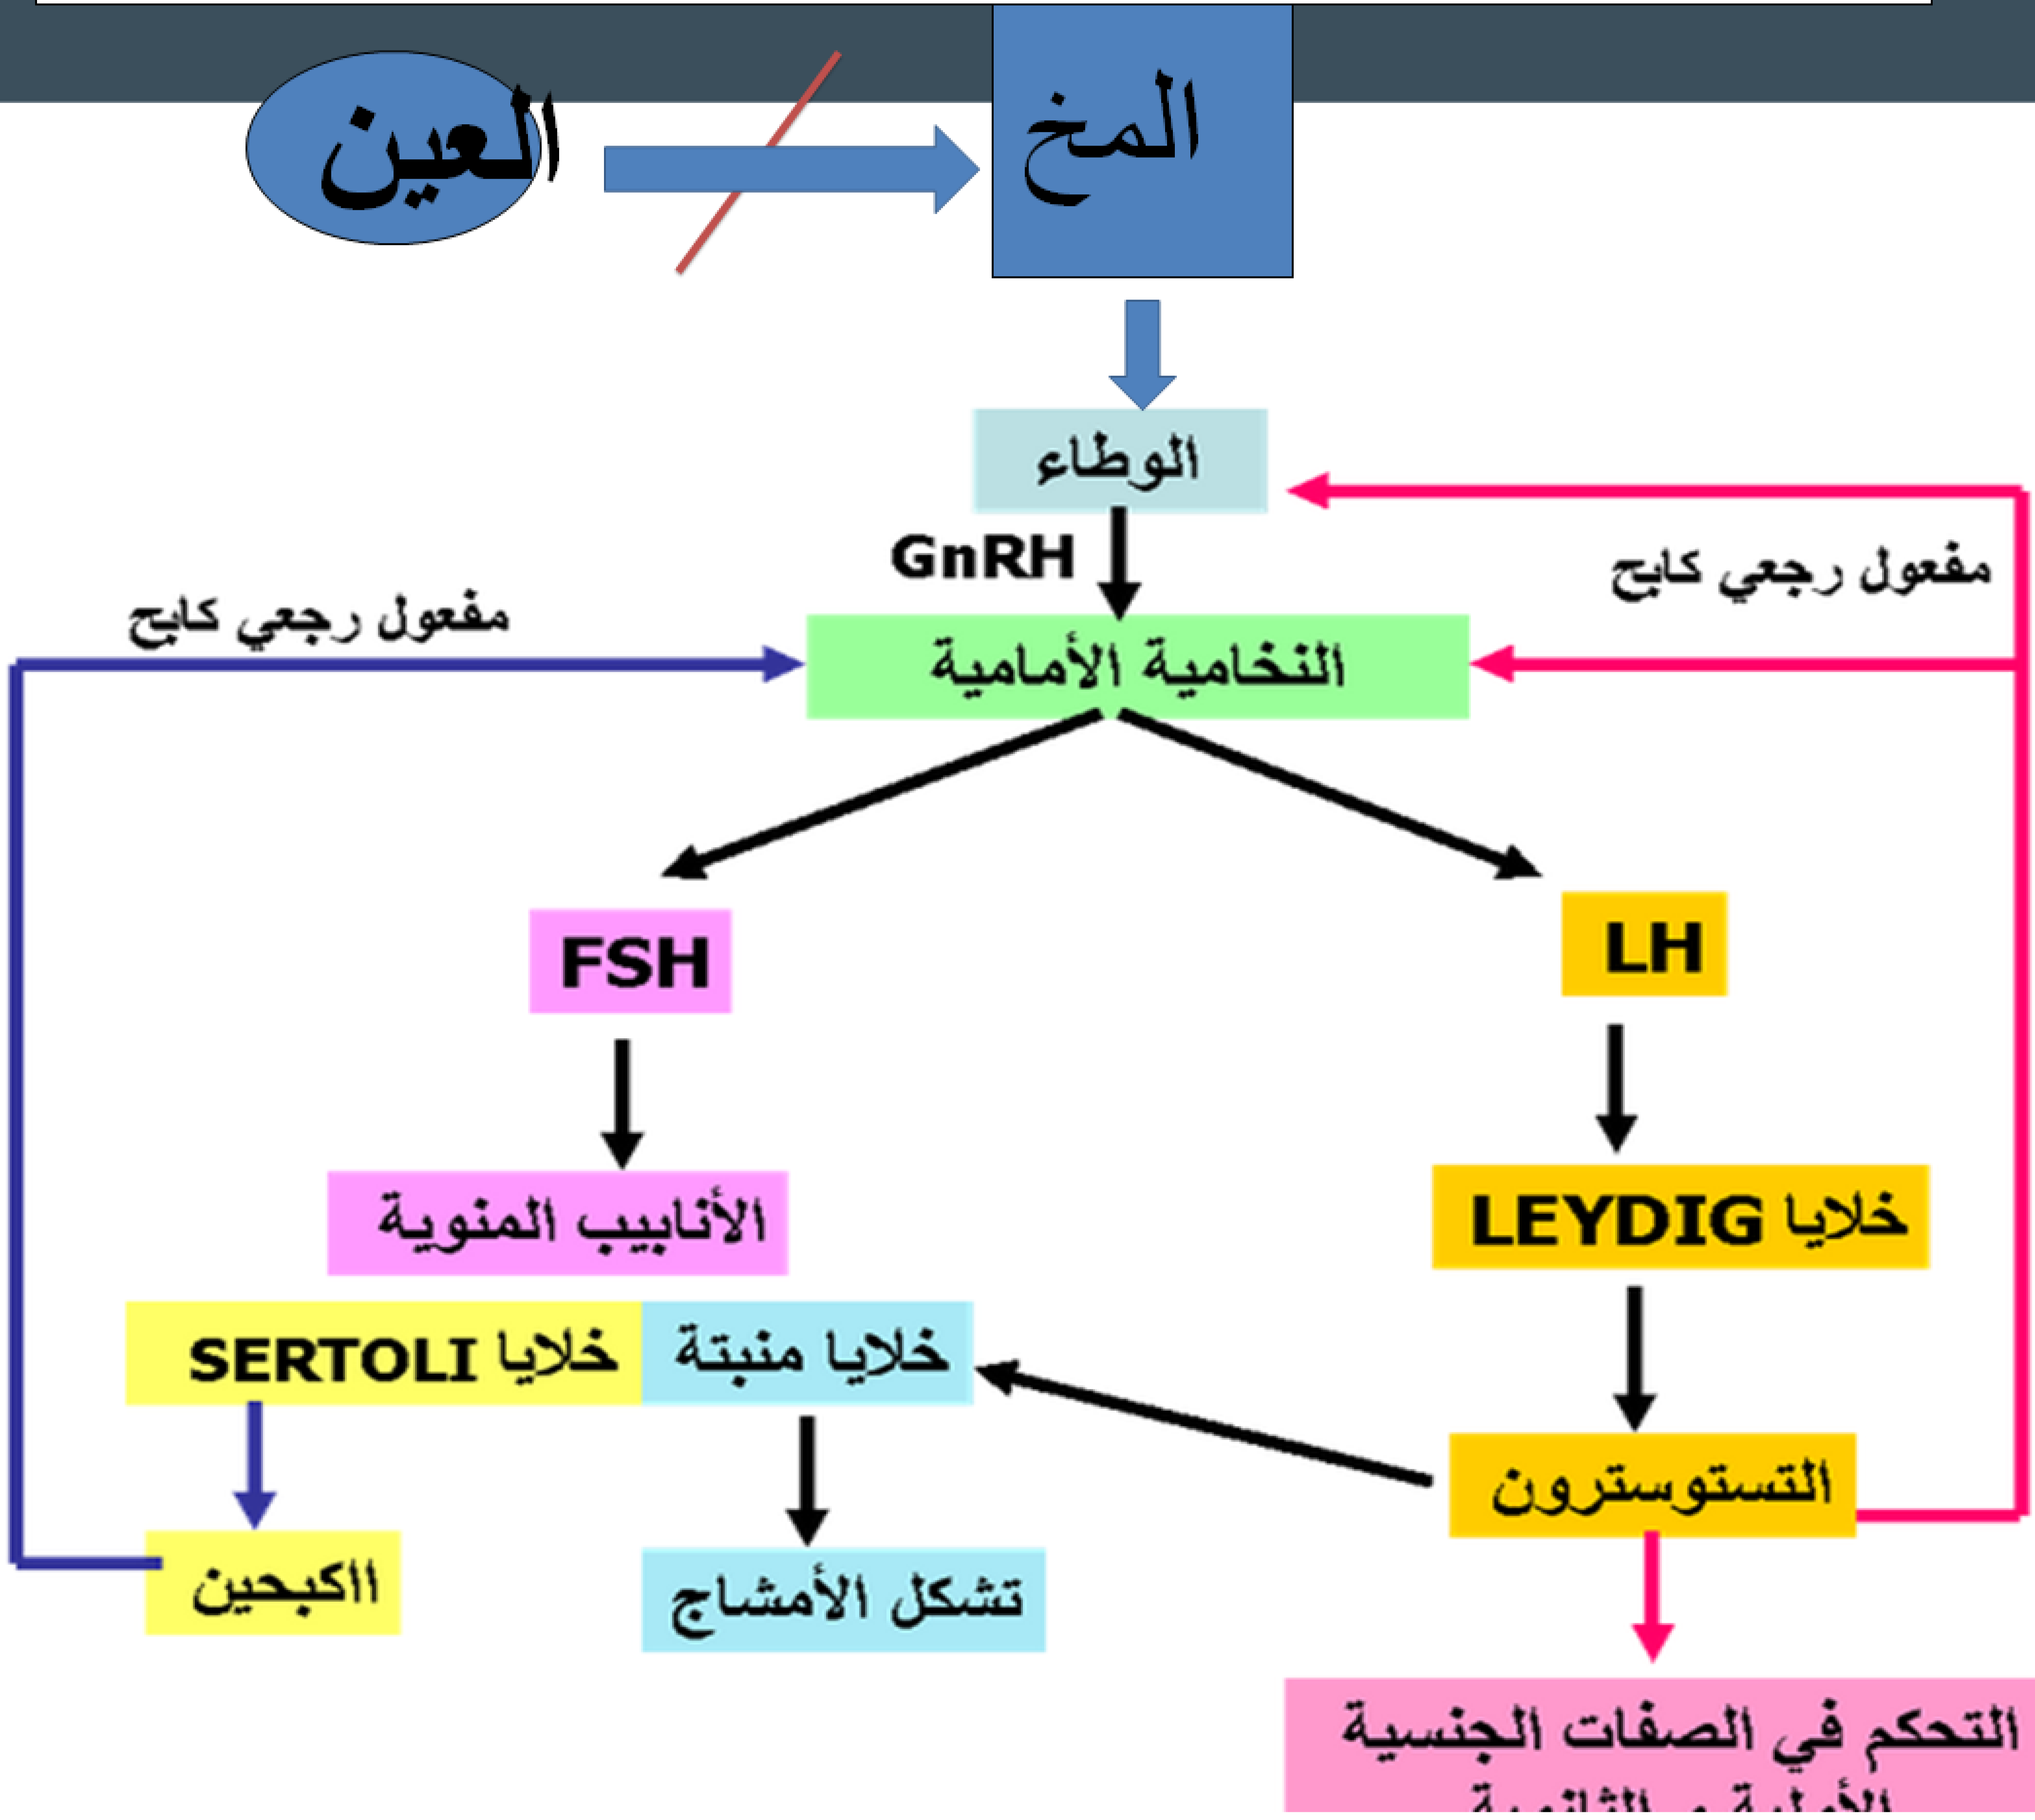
المخ

العين

الوطاء

GnRH

مفعول رجعي كابح

مفعول رجعي كابح

النخامية الأمامية

FSH

LH

الأنابيب المنوية

خلايا LEYDIG

خلايا SERTOLI

خلايا منبتة

التستوسترون

الكبحين

تشكل الأمشاج

التحكم في الصفات الجنسية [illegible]